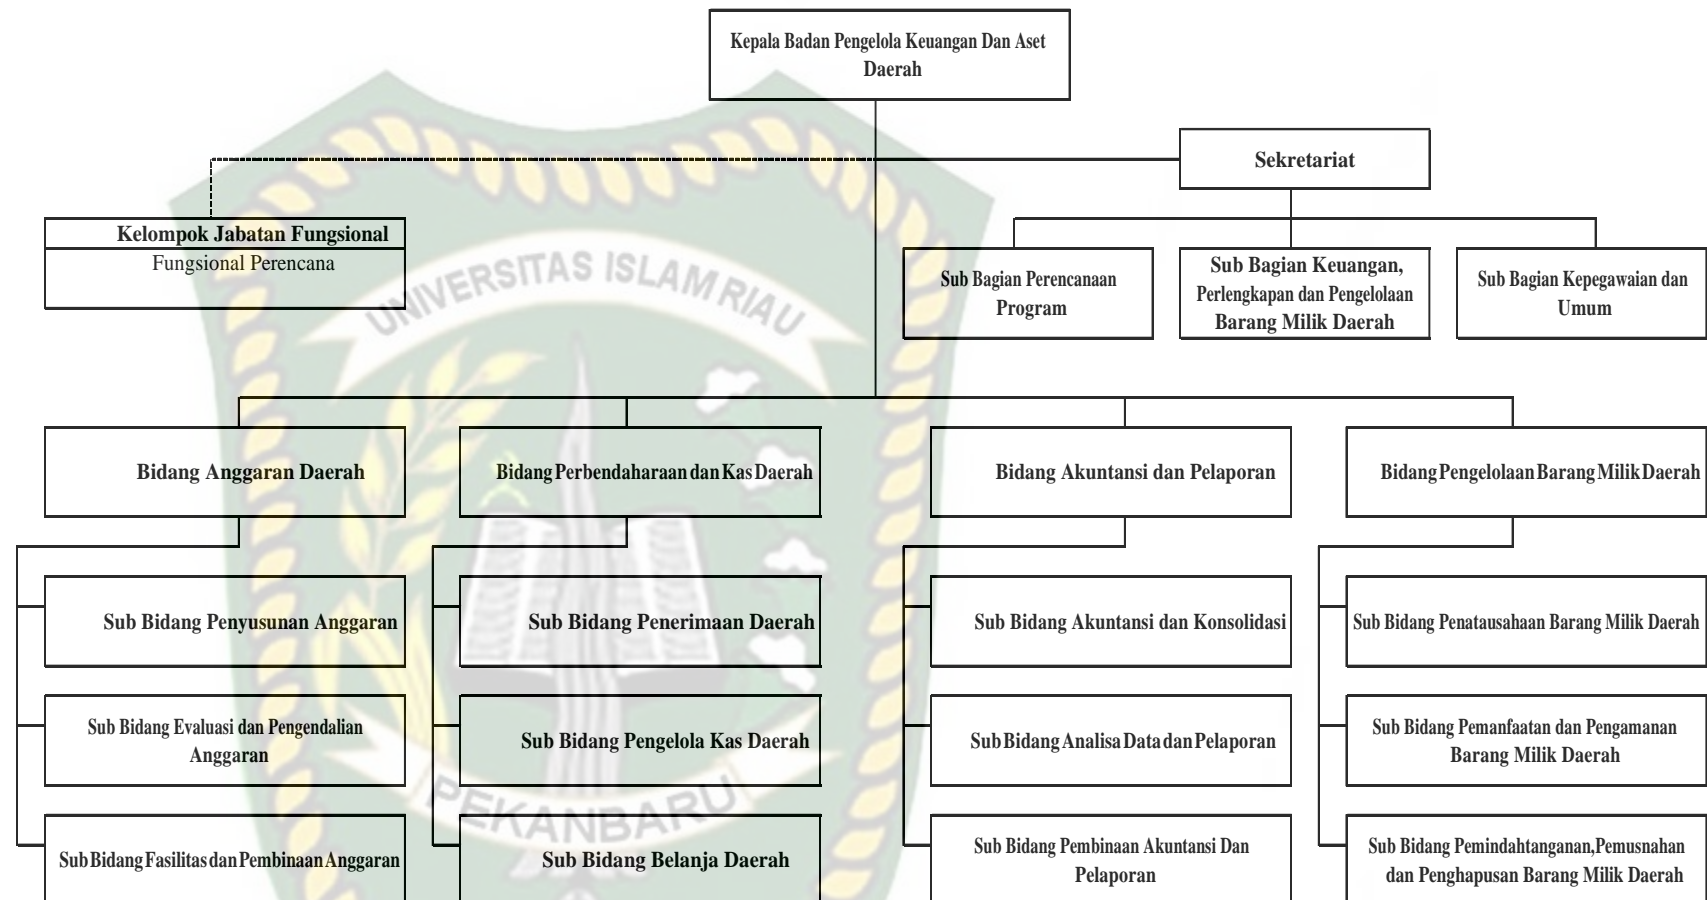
Kepala Badan Pengelola Keuangan Dan Aset Daerah

Sekretariat

Kelompok Jabatan Fungsional
Fungsional Perencana

Sub Bagian Perencanaan Program

Sub Bagian Keuangan, Perlengkapan dan Pengelolaan Barang Milik Daerah

Sub Bagian Kepegawaian dan Umum

UNIVERSITAS ISLAM RIAU

Bidang Anggaran Daerah

Bidang Perbendaharaan dan Kas Daerah

Bidang Akuntansi dan Pelaporan

Bidang Pengelolaan Barang Milik Daerah

Sub Bidang Penyusunan Anggaran

Sub Bidang Penerimaan Daerah

Sub Bidang Akuntansi dan Konsolidasi

Sub Bidang Penatausahaan Barang Milik Daerah

Sub Bidang Evaluasi dan Pengendalian Anggaran

Sub Bidang Pengelola Kas Daerah

Sub Bidang Analisa Data dan Pelaporan

Sub Bidang Pemanfaatan dan Pengamanan Barang Milik Daerah

PEKANBARU

Sub Bidang Fasilitas dan Pembinaan Anggaran

Sub Bidang Belanja Daerah

Sub Bidang Pembinaan Akuntansi Dan Pelaporan

Sub Bidang Pemindahtanganan,Pemusnahan dan Penghapusan Barang Milik Daerah